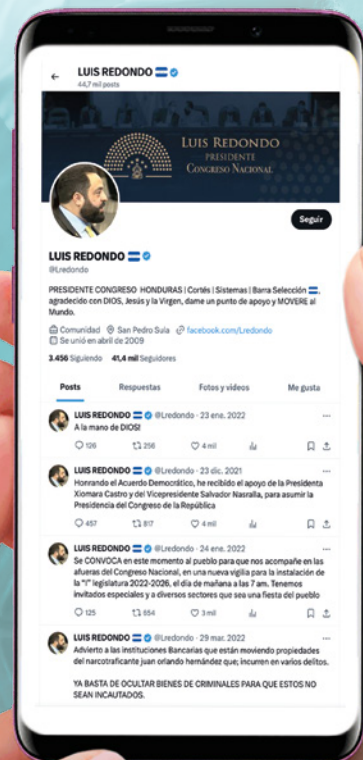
LUIS REDONDO
44,7 mil posts

LUIS REDONDO
PRESIDENTE
CONGRESO NACIONAL

Seguir

LUIS REDONDO
@Lredondo

PRESIDENTE CONGRESO HONDURAS | Cortés | Sistemas | Barra Selección, agradecido con DIOS, Jesús y la Virgen, dame un punto de apoyo y MOVERE al Mundo.

Comunidad San Pedro Sula facebook.com/Lredondo
Se unió en abril de 2009

3.456 Siguiendo 41,4 mil Seguidores

Posts Respuestas Fotos y videos Me gusta

LUIS REDONDO @Lredondo · 23 ene. 2022
A la mano de DIOS!
126 256 4 mil

LUIS REDONDO @Lredondo · 23 dic. 2021
Honrando el Acuerdo Democrático, he recibido el apoyo de la Presidenta Xiomara Castro y del Vicepresidente Salvador Nasralla, para asumir la Presidencia del Congreso de la República
457 817 4 mil

LUIS REDONDO @Lredondo · 24 ene. 2022
Se CONVOCA en este momento al pueblo para que nos acompañe en las afueras del Congreso Nacional, en una nueva vigilia para la instalación de la "I" legislatura 2022-2026, el día de mañana a las 7 am. Tenemos invitados especiales y a diversos sectores que sea una fiesta del pueblo
125 654 3 mil

LUIS REDONDO @Lredondo · 29 mar. 2022
Advierto a las instituciones Bancarias que están moviendo propiedades del narcotraficante juan orlando hernández que; incurren en varios delitos.

YA BASTA DE OCULTAR BIENES DE CRIMINALES PARA QUE ESTOS NO SEAN INCAUTADOS.